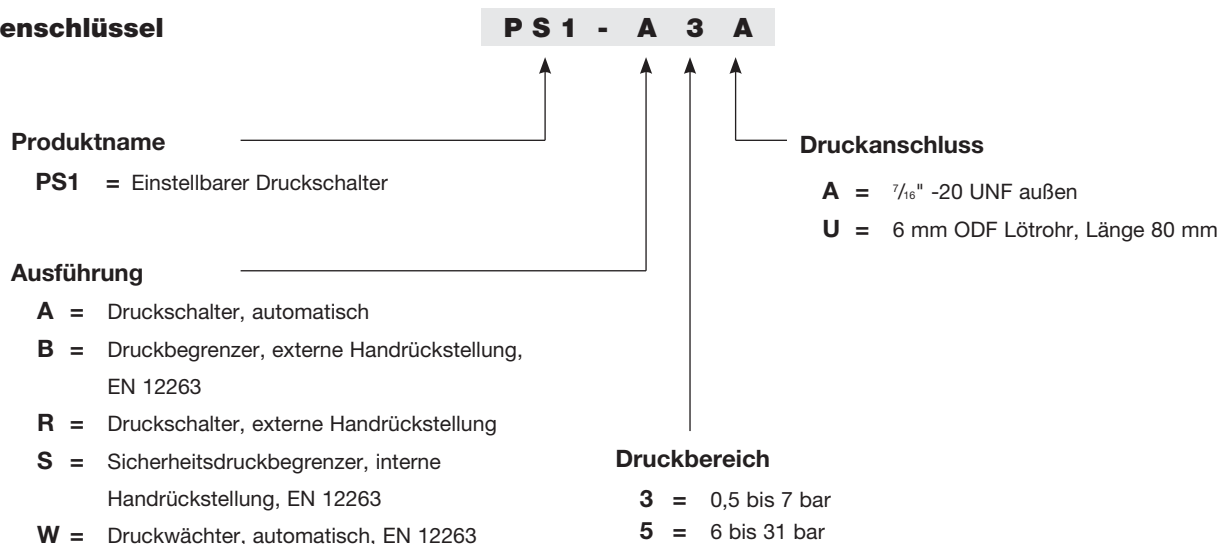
enschlüssel

PS1 - A 3 A

Produktname

PS1 = Einstellbarer Druckschalter

Ausführung

A = Druckschalter, automatisch

B = Druckbegrenzer, externe Handrückstellung, EN 12263

R = Druckschalter, externe Handrückstellung

S = Sicherheitsdruckbegrenzer, interne Handrückstellung, EN 12263

W = Druckwächter, automatisch, EN 12263

Druckanschluss

A = $\frac{7}{16}$" -20 UNF außen

U = 6 mm ODF Lötrohr, Länge 80 mm

Druckbereich

3 = 0,5 bis 7 bar

5 = 6 bis 31 bar